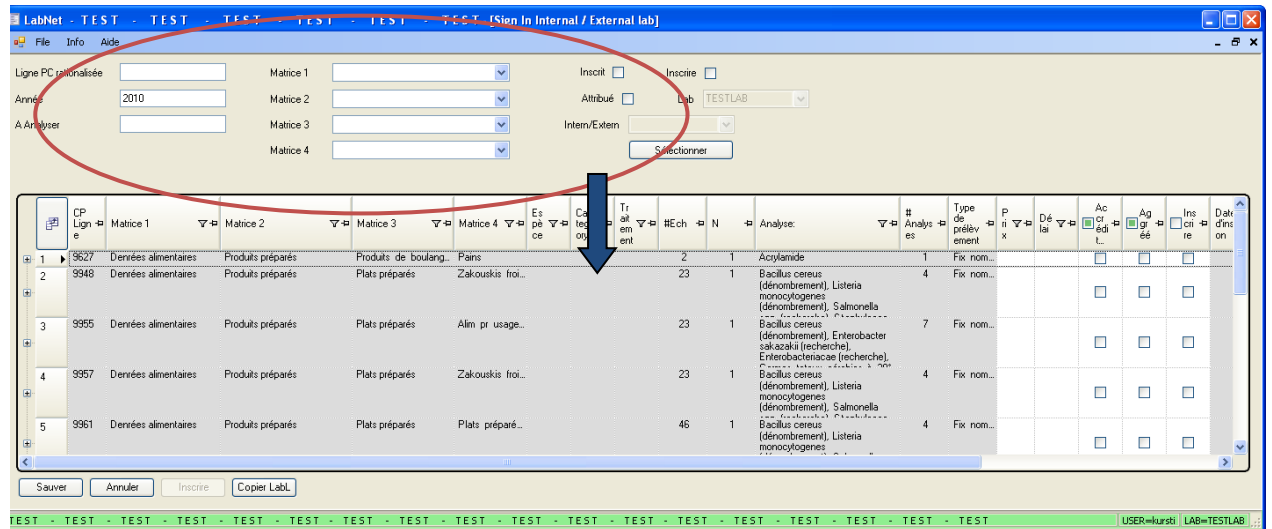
LabNet - T E S T - T E S T - T E S T - T E S T - T E S T [Sign In Internal / External lab]

File Info Aide

Ligne PC rationalisée
Année 2010
A Analyser

Matrice 1
Matrice 2
Matrice 3
Matrice 4

Inscrit
Inscrire
Attribué
Lab TESTLAB
Intern/Extern

Sélectionner

| | CP Ligne | Matrice 1 | Matrice 2 | Matrice 3 | Matrice 4 | Espèce | Catégorie | Traitement | #Ech | N | Analyse: | # Analyses | Type de prélèvement | Prix | Délai | Accrédit. | Agréé | Inscrire | Date d'inscription |
|---|---|---|---|---|---|---|---|---|---|---|---|---|---|---|---|---|---|---|---|
| 1 | 9627 | Denrées alimentaires | Produits préparés | Produits de boulang... | Pains | | | | 2 | 1 | Acrylamide | 1 | Fix nom... | | | | | | |
| 2 | 9948 | Denrées alimentaires | Produits préparés | Plats préparés | Zakouskis froi... | | | | 23 | 1 | Bacillus cereus (dénombrement), Listeria monocytogenes (dénombrement), Salmonella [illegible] | 4 | Fix nom... | | | | | | |
| 3 | 9955 | Denrées alimentaires | Produits préparés | Plats préparés | Alim pr usage... | | | | 23 | 1 | Bacillus cereus (dénombrement), Enterobacter sakazakii (recherche), Enterobacteriacae (recherche), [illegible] | 7 | Fix nom... | | | | | | |
| 4 | 9957 | Denrées alimentaires | Produits préparés | Plats préparés | Zakouskis froi... | | | | 23 | 1 | Bacillus cereus (dénombrement), Listeria monocytogenes (dénombrement), Salmonella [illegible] | 4 | Fix nom... | | | | | | |
| 5 | 9961 | Denrées alimentaires | Produits préparés | Plats préparés | Plats préparé... | | | | 46 | 1 | Bacillus cereus (dénombrement), Listeria monocytogenes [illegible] | 4 | Fix nom... | | | | | | |

Sauver Annuler Inscrire Copier LabL

TEST - TEST - TEST - TEST - TEST - TEST - TEST - TEST - TEST - TEST - TEST - TEST - TEST - TEST - TEST - TEST - TEST - TEST USER=kursti LAB=TESTLAB